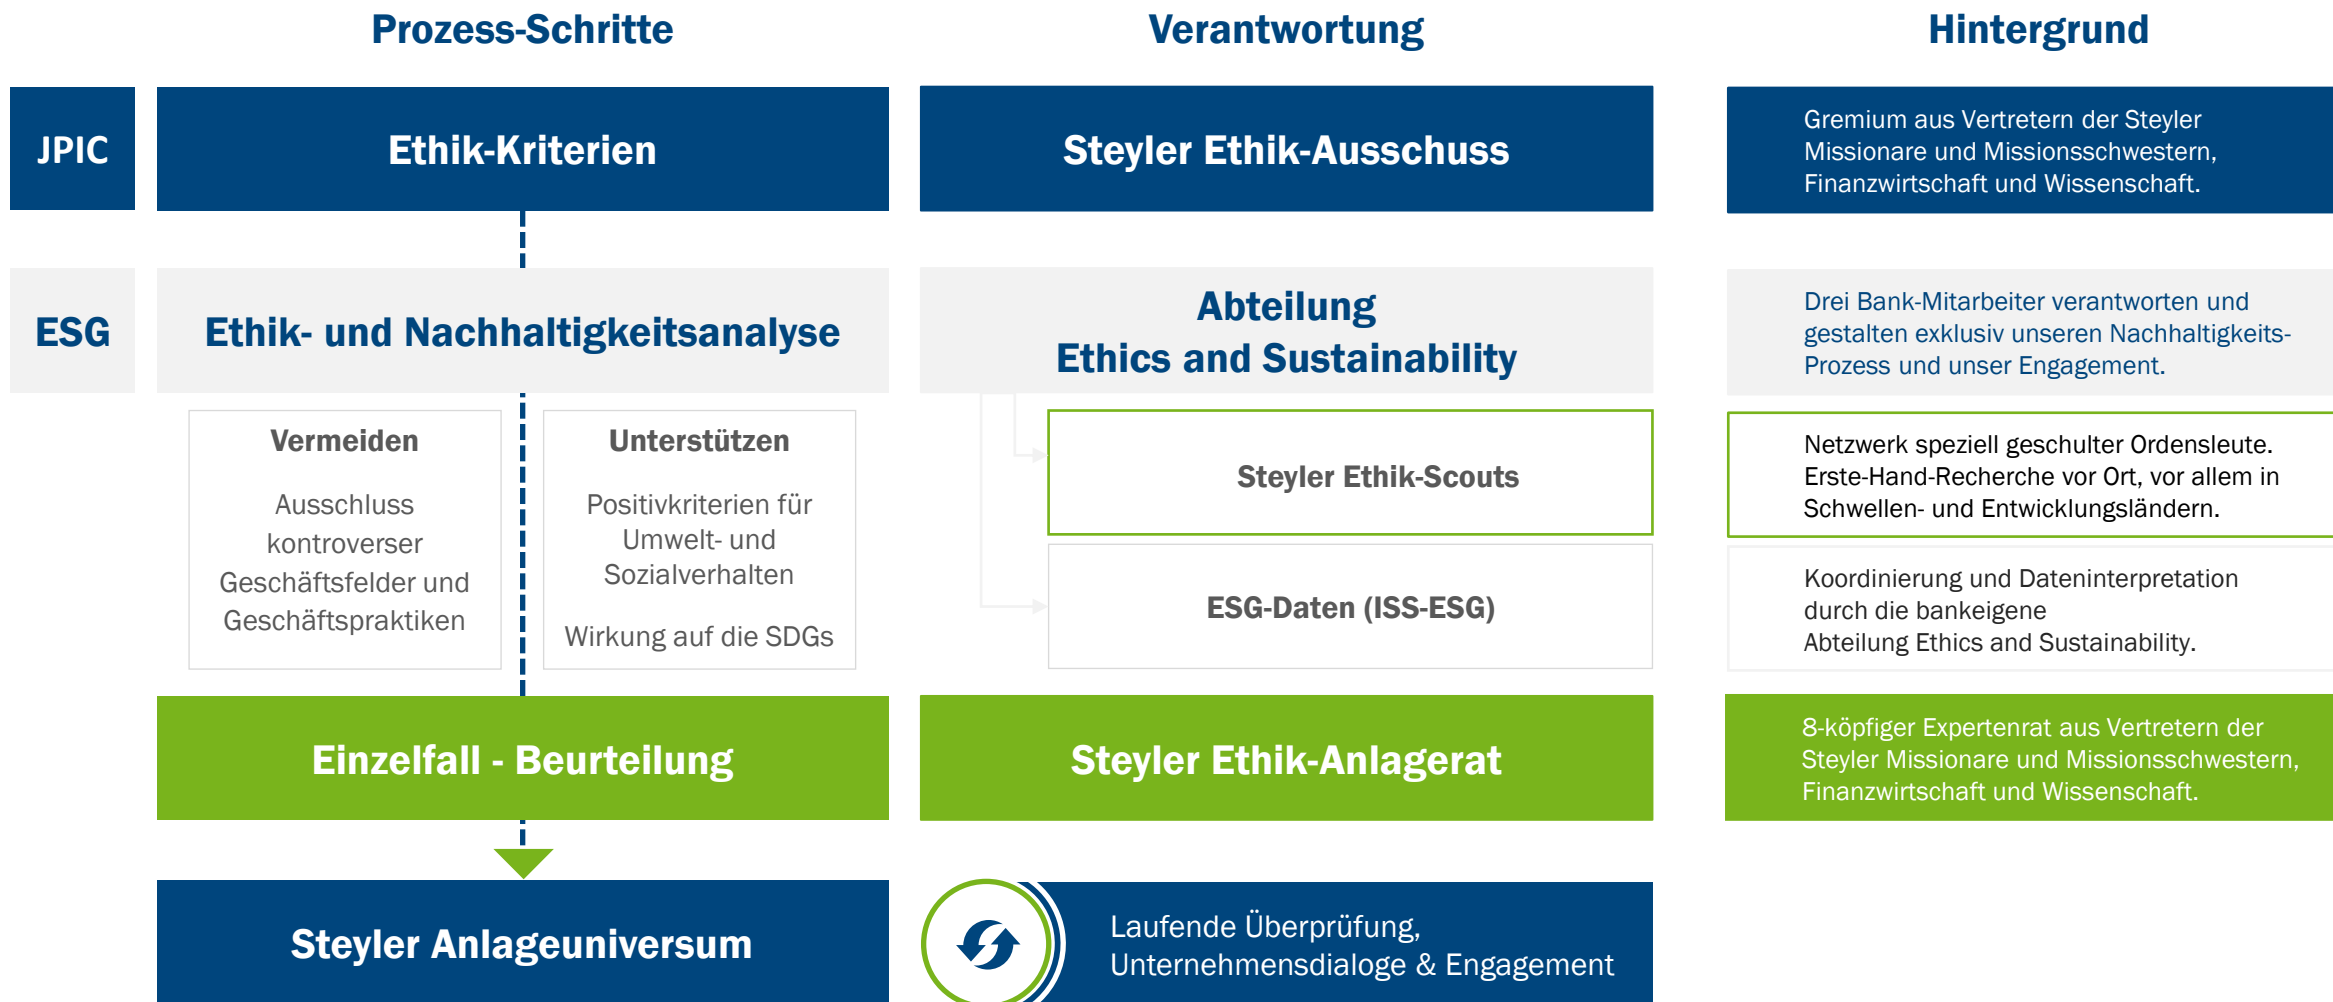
Prozess-Schritte

Verantwortung

Hintergrund

JPIC

Ethik-Kriterien

Steyler Ethik-Ausschuss

Gremium aus Vertretern der Steyler Missionare und Missionsschwestern, Finanzwirtschaft und Wissenschaft.

ESG

Ethik- und Nachhaltigkeitsanalyse

Abteilung Ethics and Sustainability

Drei Bank-Mitarbeiter verantworten und gestalten exklusiv unseren Nachhaltigkeits-Prozess und unser Engagement.

Vermeiden

Ausschluss kontroverser Geschäftsfelder und Geschäftspraktiken

Unterstützen

Positivkriterien für Umwelt- und Sozialverhalten

Wirkung auf die SDGs

Steyler Ethik-Scouts

Netzwerk speziell geschulter Ordensleute. Erste-Hand-Recherche vor Ort, vor allem in Schwellen- und Entwicklungsländern.

ESG-Daten (ISS-ESG)

Koordinierung und Dateninterpretation durch die bankeigene Abteilung Ethics and Sustainability.

Einzelfall - Beurteilung

Steyler Ethik-Anlagerat

8-köpfiger Expertenrat aus Vertretern der Steyler Missionare und Missionsschwestern, Finanzwirtschaft und Wissenschaft.

Steyler Anlageuniversum

Laufende Überprüfung, Unternehmensdialoge & Engagement